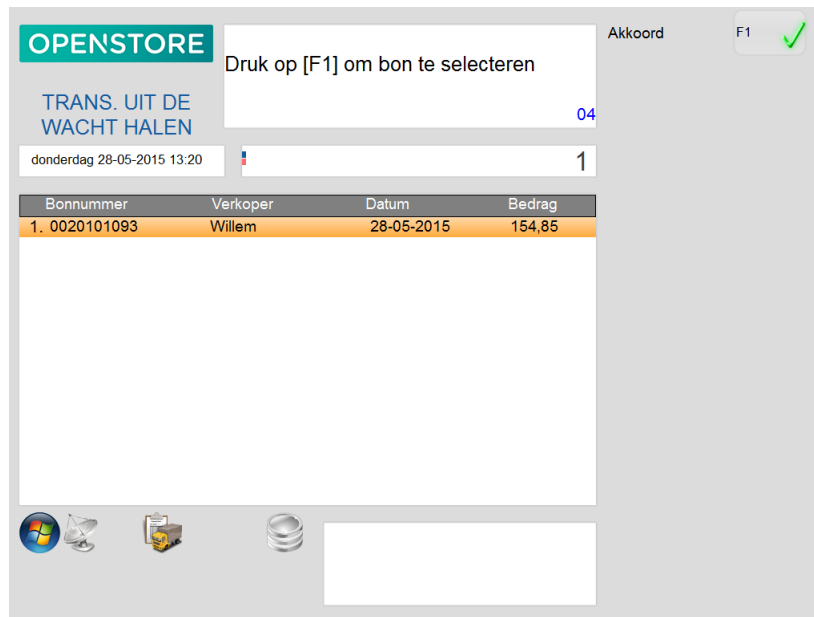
OPENSTORE

TRANS. UIT DE WACHT HALEN

Druk op [F1] om bon te selecteren

04

donderdag 28-05-2015 13:20

1

| Bonnummer | Verkoper | Datum | Bedrag |
|---|---|---|---|
| 1. 0020101093 | Willem | 28-05-2015 | 154,85 |

Akkoord

F1